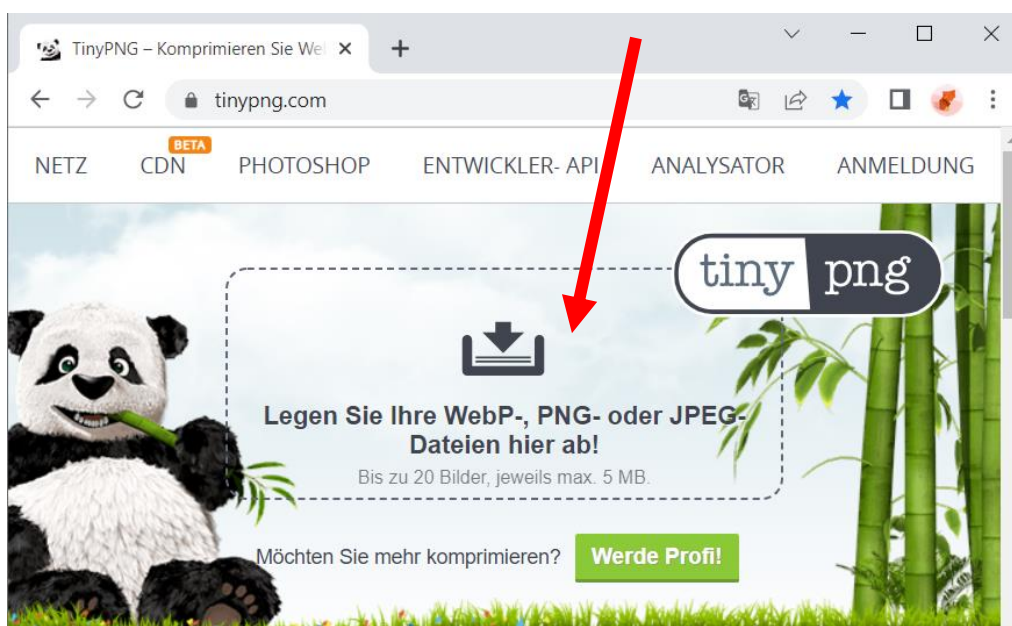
TinyPNG – Komprimieren Sie Wel

tinypng.com

NETZ

BETA

CDN

PHOTOSHOP

ENTWICKLER- API

ANALYSATOR

ANMELDUNG

tiny png

Legen Sie Ihre WebP-, PNG- oder JPEG-Dateien hier ab!

Bis zu 20 Bilder, jeweils max. 5 MB.

Möchten Sie mehr komprimieren?

Werde Profi!